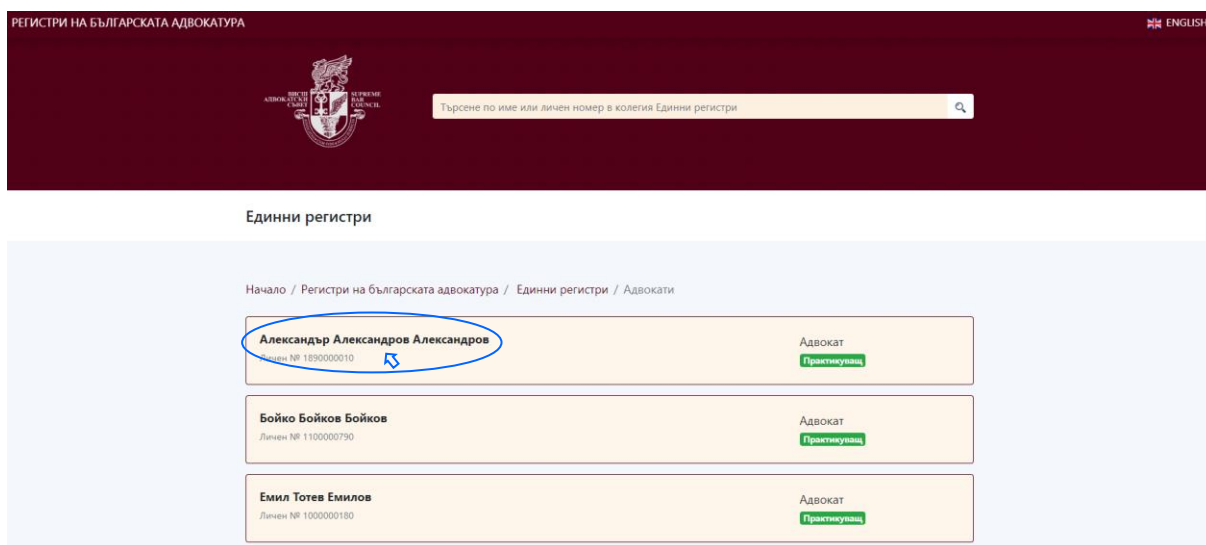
РЕГИСТРИ НА БЪЛГАРСКАТА АДВОКАТУРА

ENGLISH

ВИСШ АДВОКАТСКИ СЪВЕТ
SUPREME BAR COUNCIL

Търсене по име или личен номер в колегия Единни регистри

Единни регистри

Начало / Регистри на българската адвокатура / Единни регистри / Адвокати

Александър Александров Александров
Личен № 1890000010
Адвокат
Практикуващ

Бойко Бойков Бойков
Личен № 1100000790
Адвокат
Практикуващ

Емил Тотев Емилов
Личен № 1000000180
Адвокат
Практикуващ